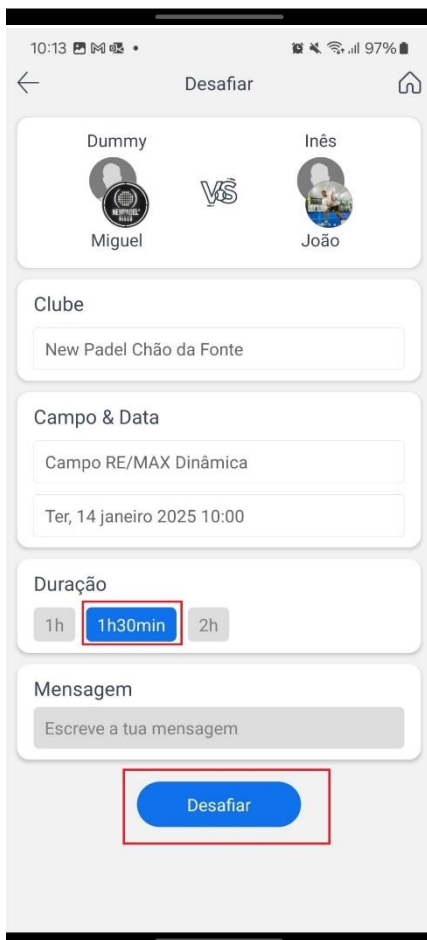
10:13 97%

Desafiar

Dummy

Inês

VS

Miguel

João

Clube

New Padel Chão da Fonte

Campo & Data

Campo RE/MAX Dinâmica

Ter, 14 janeiro 2025 10:00

Duração

1h 1h30min 2h

Mensagem

Escreve a tua mensagem

Desafiar